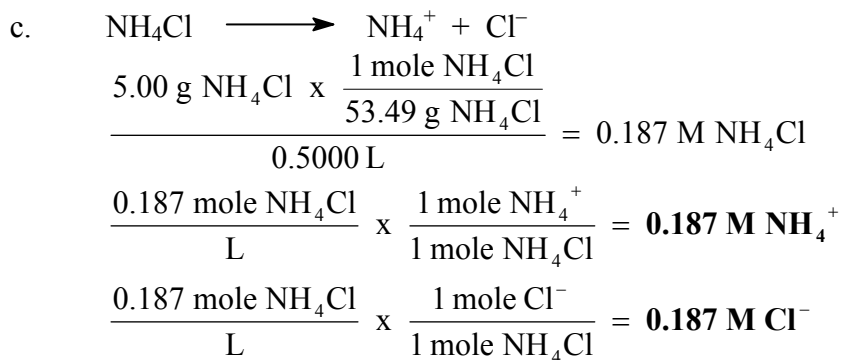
c. $NH_4Cl \longrightarrow NH_4^+ + Cl^-$

$\frac{5.00 \text{ g } NH_4Cl \text{ x } \frac{1 \text{ mole } NH_4Cl}{53.49 \text{ g } NH_4Cl}}{0.5000 \text{ L}} = 0.187 \text{ M } NH_4Cl$

$\frac{0.187 \text{ mole } NH_4Cl}{\text{L}} \text{ x } \frac{1 \text{ mole } NH_4^+}{1 \text{ mole } NH_4Cl} = \mathbf{0.187 \text{ M } NH_4^+}$

$\frac{0.187 \text{ mole } NH_4Cl}{\text{L}} \text{ x } \frac{1 \text{ mole } Cl^-}{1 \text{ mole } NH_4Cl} = \mathbf{0.187 \text{ M } Cl^-}$